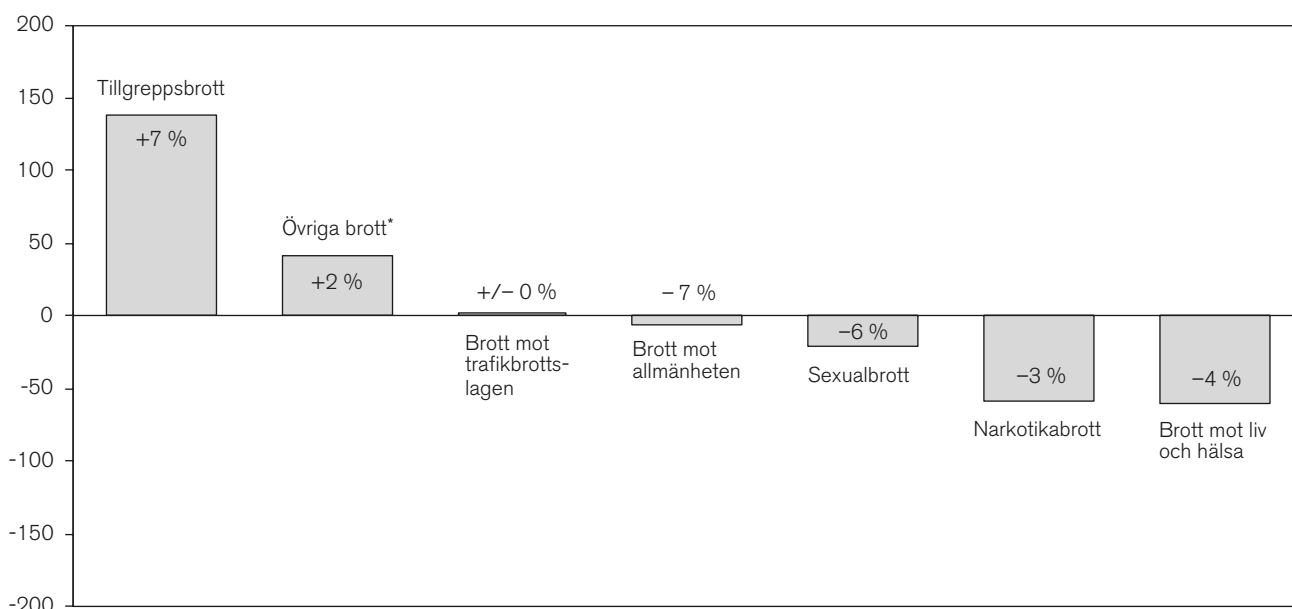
200
150
100
50
0
-50
-100
-150
-200

Tillgreppsbrott
+7 %

Övriga brott*
+2 %

+/− 0 %
Brott mot trafikbrottslagen

− 7 %
Brott mot allmänheten

−6 %
Sexualbrott

−3 %
Narkotikabrott

−4 %
Brott mot liv och hälsa